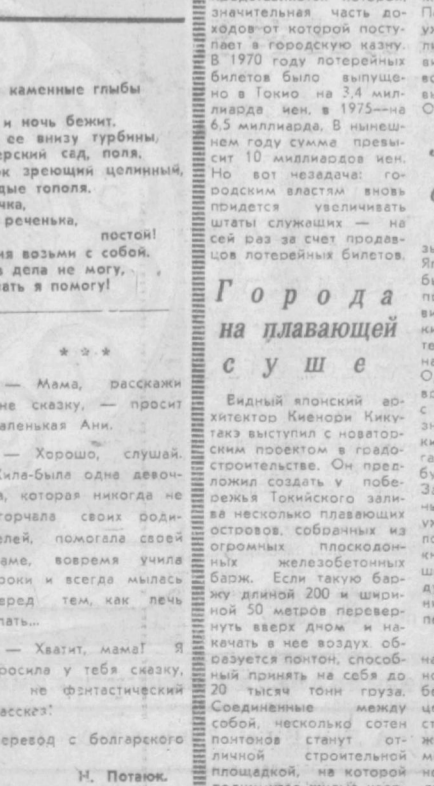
каменные глыбы

и ночь бежит.
се внизу турбины,
ерский сад, поля,
ок зреющий целинный,
дые тополя,
чка,
реченька,
постой!
ня возьми с собой.
я дела не могу,
вать я помогу!

* * *

— Мама, расскажи не сказку, — просит маленькая Ани.

— Хорошо, слушай. Жила-была одна девочка, которая никогда не торчала своих родителей, помогала своей маме, вовремя учила роки и всегда мылась вред тем, как лечь пать...

— Хватит, мама! Я просила у тебя сказку, не фантастический рассказ!

Перевод с болгарского

Н. Потаюк.

значительная часть доходов от которой поступает в городскую казну. В 1970 году лотерейных билетов было выпущено в Токио на 3,4 миллиарда иен, в 1975—на 6,5 миллиарда. В нынешнем году сумма превысит 10 миллиардов иен. Но вот незадача: городским властям вновь придется увеличивать штаты служащих — на сей раз за счет продавцов лотерейных билетов.

Города на плавающей суше

Видный японский архитектор Киенори Кикутакэ выступил с новаторским проектом в градостроительстве. Он предложил создать у побережья Токийского залива несколько плавающих островов, собранных из огромных плоскодонных железобетонных барж. Если такую баржу длиной 200 и шириной 50 метров перевернуть вверх дном и накачать в нее воздух образуется понтон, способный принять на себя до 20 тысяч тонн груза. Соединенные между собой, несколько сотен понтонов станут отличной строительной площадкой, на которой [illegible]